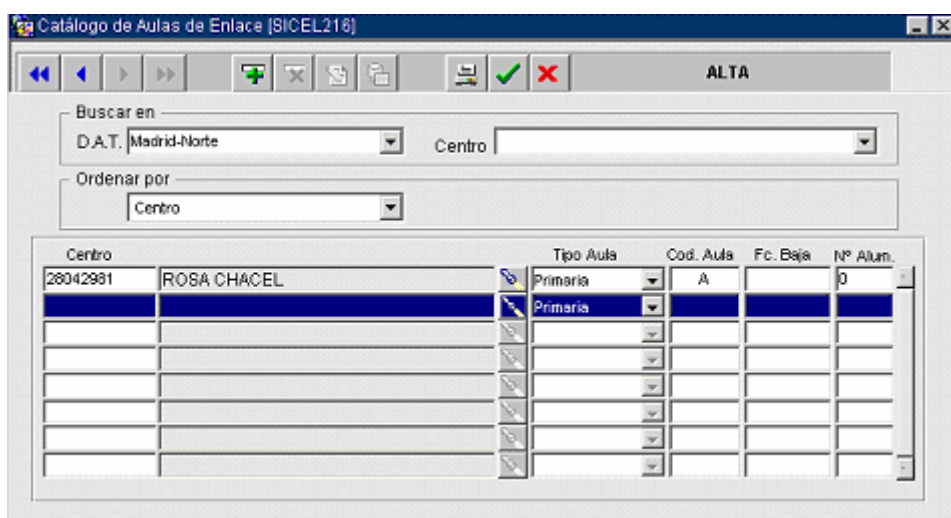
Catálogo de Aulas de Enlace [SICEL216]

ALTA

Buscar en
D.A.T. Madrid-Norte
Centro

Ordenar por
Centro

| Centro | | Tipo Aula | Cod. Aula | Fc. Baja | Nº Alum. |
|---|---|---|---|---|---|
| 28042981 | ROSA CHACEL | Primaria | A | | 0 |
| | | Primaria | | | |
| | | | | | |
| | | | | | |
| | | | | | |
| | | | | | |
| | | | | | |